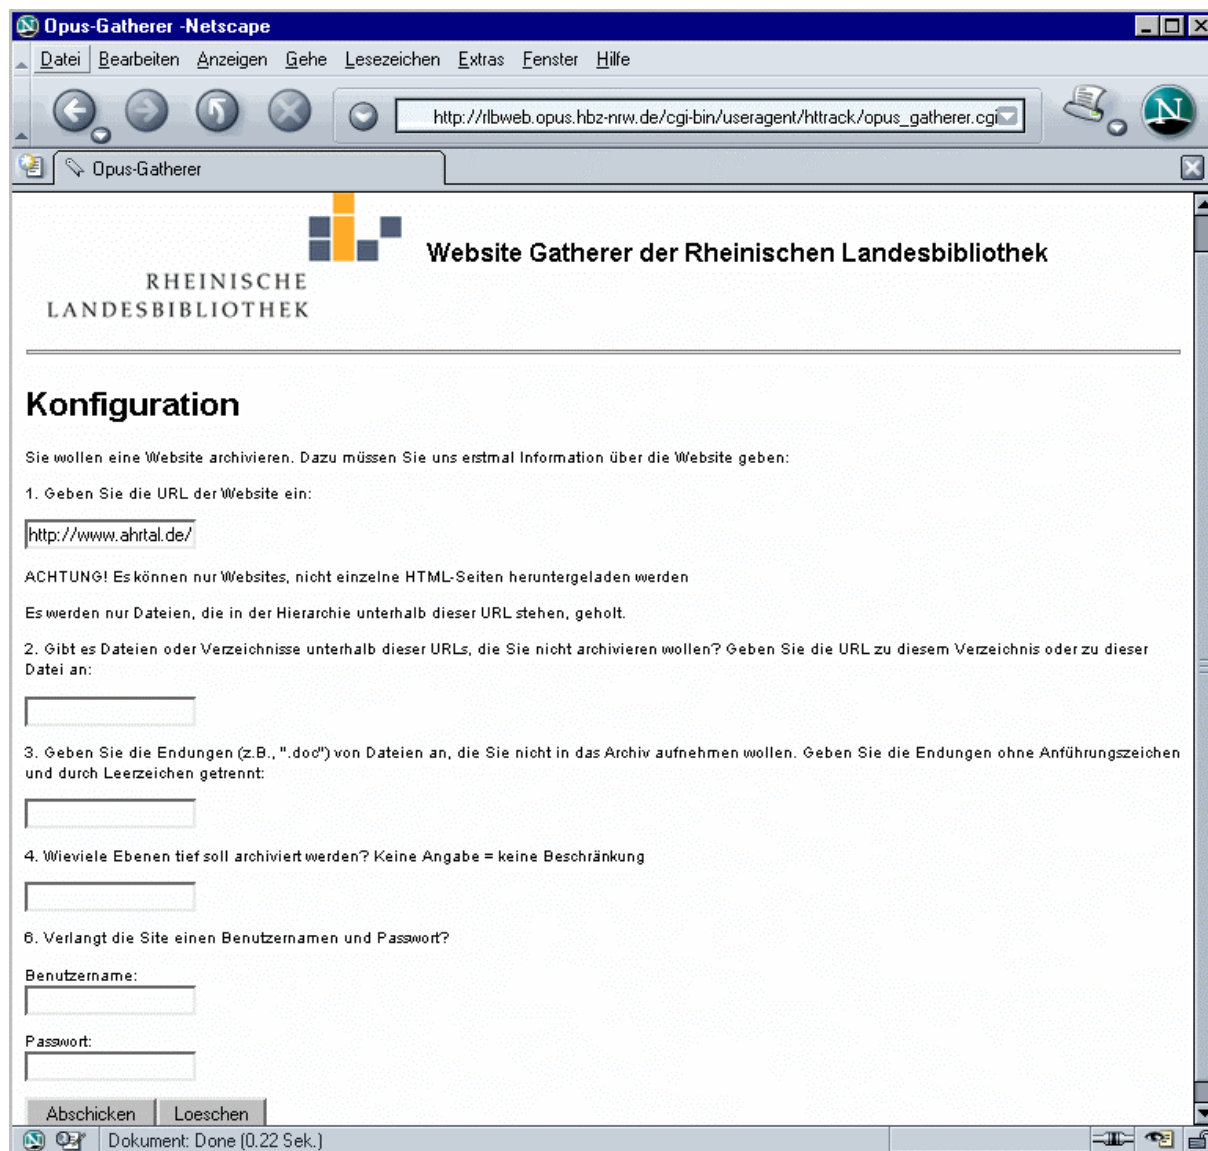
Opus-Gatherer -Netscape

Datei Bearbeiten Anzeigen Gehe Lesezeichen Extras Fenster Hilfe

http://rlbweb.opus.hbz-nrw.de/cgi-bin/useragent/httrack/opus_gatherer.cgi

Opus-Gatherer

RHEINISCHE LANDESBIBLIOTHEK

Website Gatherer der Rheinischen Landesbibliothek

Konfiguration

Sie wollen eine Website archivieren. Dazu müssen Sie uns erstmal Information über die Website geben:

1. Geben Sie die URL der Website ein:

http://www.ahrtal.de/

ACHTUNG! Es können nur Websites, nicht einzelne HTML-Seiten heruntergeladen werden

Es werden nur Dateien, die in der Hierarchie unterhalb dieser URL stehen, geholt.

2. Gibt es Dateien oder Verzeichnisse unterhalb dieser URLs, die Sie nicht archivieren wollen? Geben Sie die URL zu diesem Verzeichnis oder zu dieser Datei an:

3. Geben Sie die Endungen (z.B., ".doc") von Dateien an, die Sie nicht in das Archiv aufnehmen wollen. Geben Sie die Endungen ohne Anführungszeichen und durch Leerzeichen getrennt:

4. Wieviele Ebenen tief soll archiviert werden? Keine Angabe = keine Beschränkung

6. Verlangt die Site einen Benutzernamen und Passwort?

Benutzername:

Passwort:

Abschicken Loeschen

Dokument: Done (0.22 Sek.)